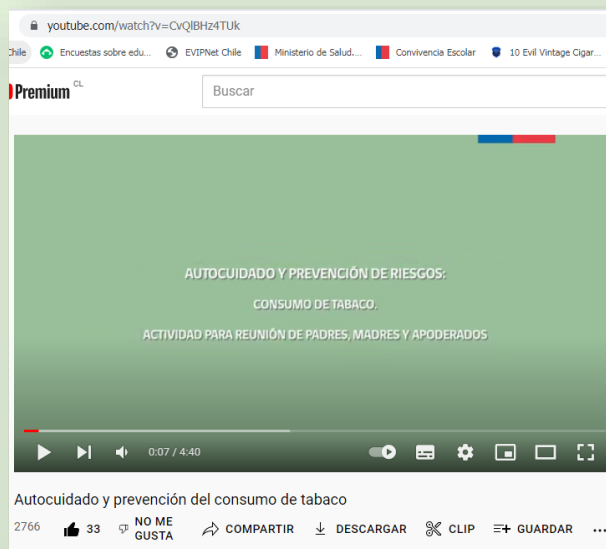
youtube.com/watch?v=CvQlBHz4TUk

Chile Encuestas sobre edu... EVIPNet Chile Ministerio de Salud... Convivencia Escolar 10 Evil Vintage Cigar...

Premium CL

Buscar

AUTOCUIDADO Y PREVENCIÓN DE RIESGOS:

CONSUMO DE TABACO.

ACTIVIDAD PARA REUNIÓN DE PADRES, MADRES Y APODERADOS

0:07 / 4:40

Autocuidado y prevención del consumo de tabaco

2766 33 NO ME GUSTA COMPARTIR DESCARGAR CLIP GUARDAR ...